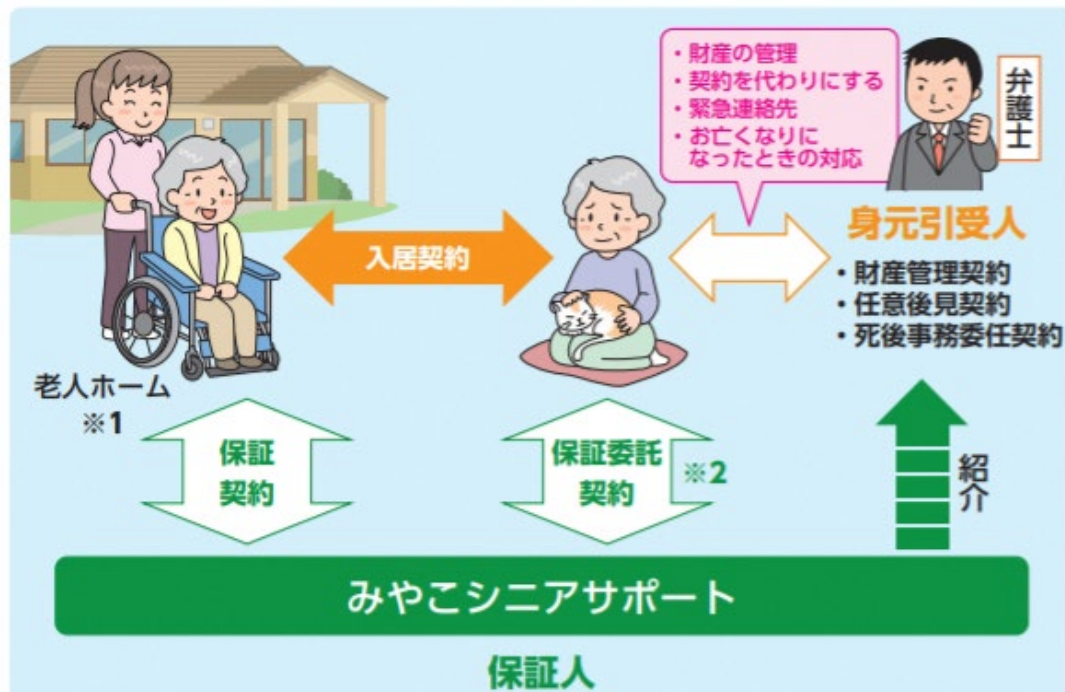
・財産の管理
・契約を代わりにする
・緊急連絡先
・お亡くなりになったときの対応

弁護士

身元引受人

入居契約

・財産管理契約
・任意後見契約
・死後事務委任契約

老人ホーム
※1

保証
契約

保証委託
契約
※2

紹介

みやこシニアサポート

保証人